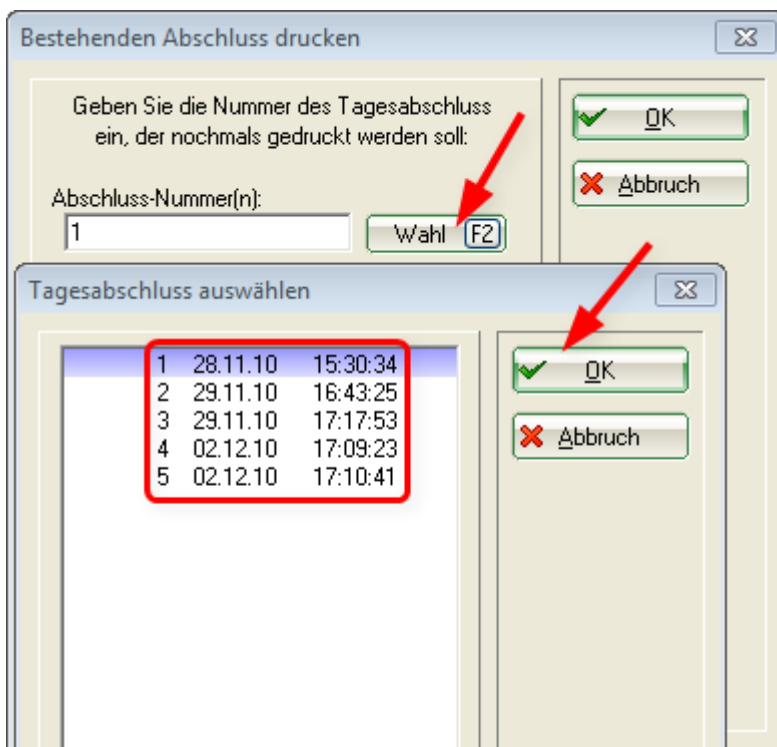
Bestehenden Abschluss drucken

Geben Sie die Nummer des Tagesabschluss ein, der nochmals gedruckt werden soll:

Abschluss-Nummer(n):

1

Wahl F2

OK

Abbruch

Tagesabschluss auswählen

| | | |
|---|---|---|
| 1 | 28.11.10 | 15:30:34 |
| 2 | 29.11.10 | 16:43:25 |
| 3 | 29.11.10 | 17:17:53 |
| 4 | 02.12.10 | 17:09:23 |
| 5 | 02.12.10 | 17:10:41 |

OK

Abbruch